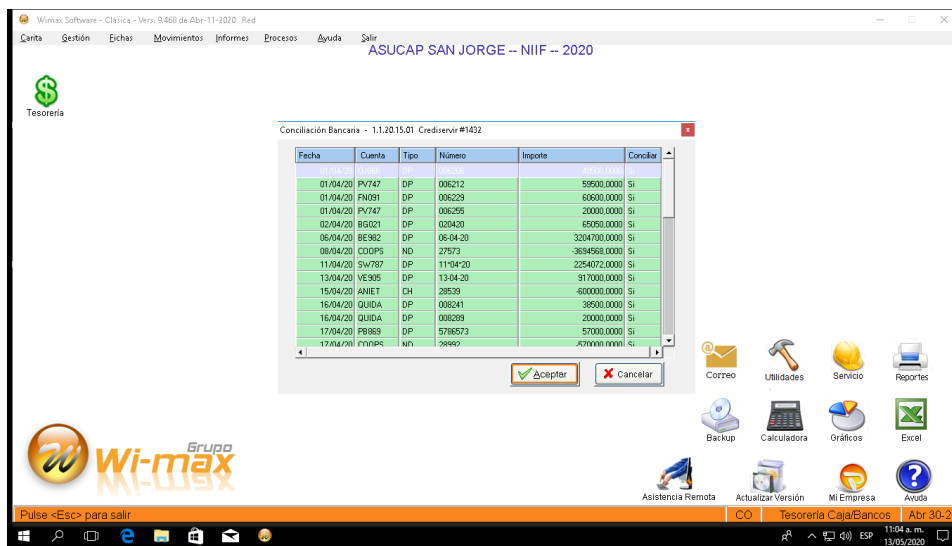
Wimax Software - Clásica - Vers. 9.468 de Abr-11-2020 Red

Cartia Gestión Fichas Movimientos Informes Procesos Ayuda Salir

ASUCAP SAN JORGE -- NIIF -- 2020

Tesorería

Conciliación Bancaria - 1.1.20.15.01 Crediservir #1432

| Fecha | Cuenta | Tipo | Número | Importe | Conciliar |
|---|---|---|---|---|---|
| 01/04/20 | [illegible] | DP | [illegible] | 45500,0000 | Si |
| 01/04/20 | PV747 | DP | 006212 | 59500,0000 | Si |
| 01/04/20 | FN091 | DP | 006229 | 60600,0000 | Si |
| 01/04/20 | PV747 | DP | 006255 | 20000,0000 | Si |
| 02/04/20 | BG021 | DP | 020420 | 65050,0000 | Si |
| 06/04/20 | BE982 | DP | 06-04-20 | 3204700,0000 | Si |
| 08/04/20 | COOPS | ND | 27573 | -3694568,0000 | Si |
| 11/04/20 | SW787 | DP | 11*04*20 | 2254072,0000 | Si |
| 13/04/20 | VE905 | DP | 13-04-20 | 917000,0000 | Si |
| 15/04/20 | ANIET | CH | 28539 | -600000,0000 | Si |
| 16/04/20 | QUIDA | DP | 008241 | 38500,0000 | Si |
| 16/04/20 | QUIDA | DP | 008289 | 20000,0000 | Si |
| 17/04/20 | P8869 | DP | 5786573 | 57000,0000 | Si |
| 17/04/20 | COOPS | ND | 28992 | -570000,0000 | Si |

Aceptar Cancelar

Correo Utilidades Servicio Reportes
Backup Calculadora Gráficos Excel
Asistencia Remota Actualizar Versión Mi Empresa Ayuda

Grupo Wi-max

Pulse <Esc> para salir CO Tesorería Caja/Bancos Abr 30-2

ESP 11:04 a. m. 13/05/2020